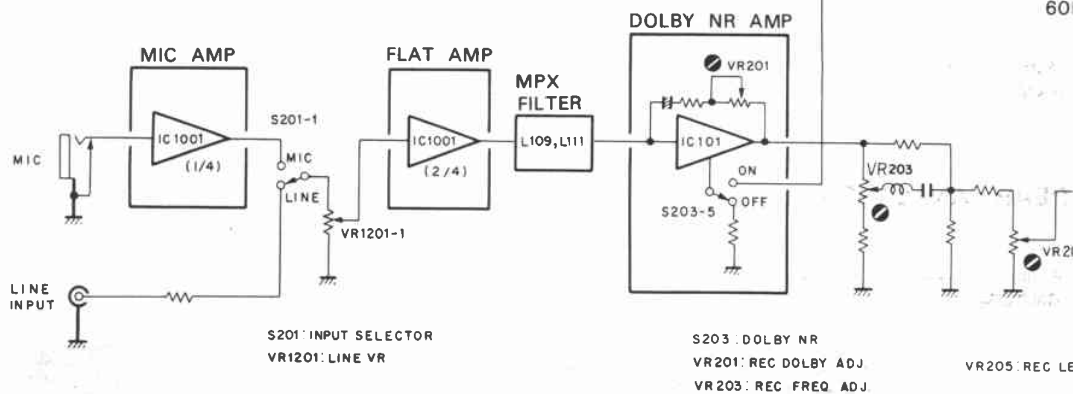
60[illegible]

MIC AMP

FLAT AMP

MPX FILTER

DOLBY NR AMP

VR201

S201-1

MIC

IC1001 (1/4)

MIC

LINE

IC1001 (2/4)

L109, L111

IC101

ON

OFF

S203-5

VR203

VR1201-1

VR2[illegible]

LINE INPUT

S201: INPUT SELECTOR

VR1201: LINE VR

S203: DOLBY NR

VR201: REC DOLBY ADJ

VR203: REC FREQ ADJ

VR205: REC LE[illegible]